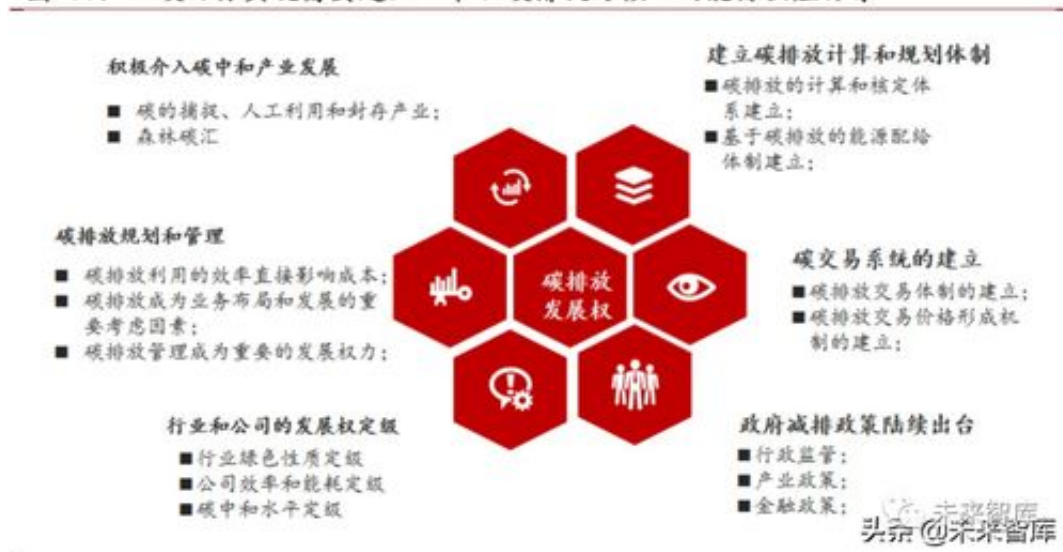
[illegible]

积极介入碳中和产业发展

■ 碳的捕捉、人工利用和封存产业；
■ 森林碳汇

建立碳排放计算和规划体制

■碳排放的计算和核定体系建立；
■基于碳排放的能源配给体制建立；

碳排放规划和管理

■ 碳排放利用的效率直接影响成本；
■ 碳排放成为业务布局和发展的重要考虑因素；
■ 碳排放管理成为重要的发展权力；

碳排放发展权

碳交易系统的建立

■碳排放交易体制的建立；
■碳排放交易价格形成机制的建立；

行业和公司的发展权定级

■行业绿色性质定级
■公司效率和能耗定级
■碳中和水平定级

政府减排政策陆续出台

■行政监管；
■产业政策；
■金融政策；

未来智库

头条 @未来智库